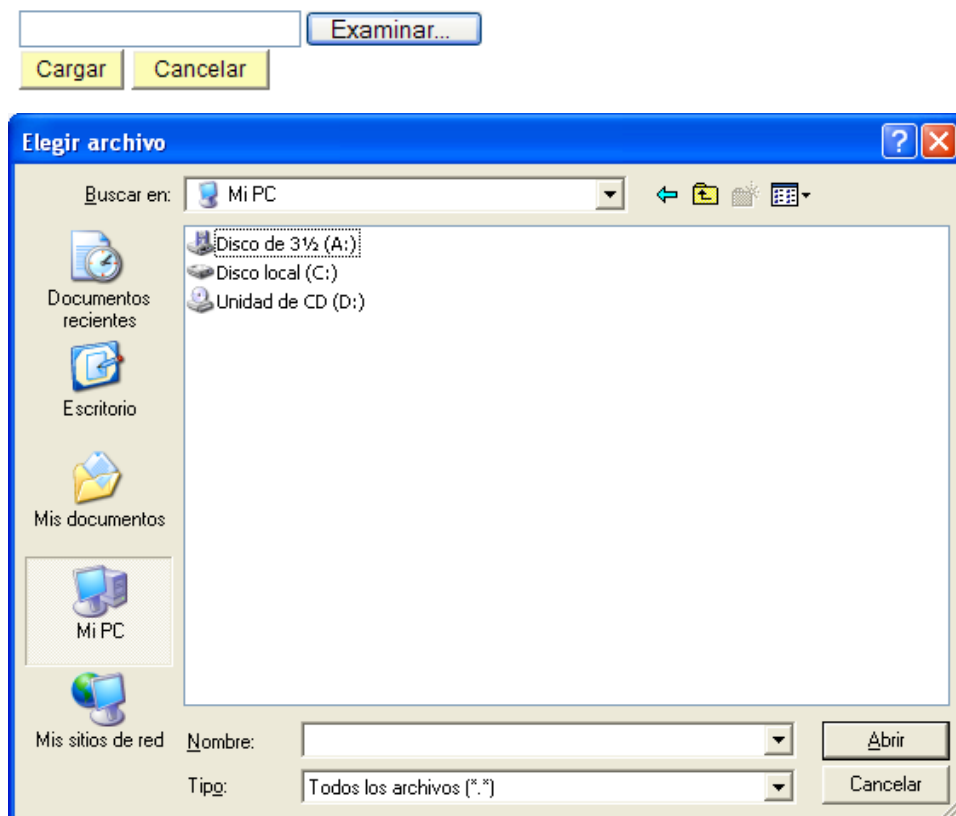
Examinar...
Cargar Cancelar

Elegir archivo

Buscar en: Mi PC

Disco de 3½ (A:)
Disco local (C:)
Unidad de CD (D:)

Documentos recientes
Escritorio
Mis documentos
Mi PC
Mis sitios de red

Nombre:
Tipo: Todos los archivos (*.*)

Abrir
Cancelar